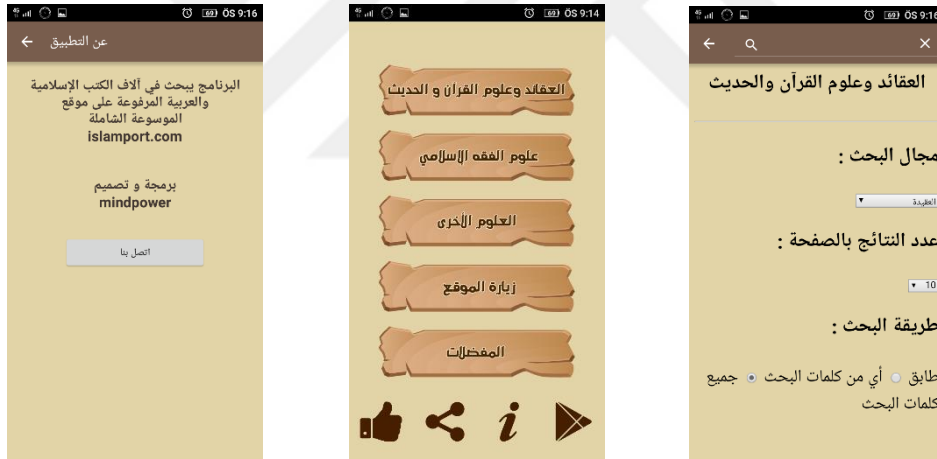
ÖS 9:16
عن التطبيق
البرنامج يبحث في آلاف الكتب الإسلامية والعربية المرفوعة على موقع الموسوعة الشاملة
islamport.com
برمجة و تصميم
mindpower
اتصل بنا

ÖS 9:14
العقائد وعلوم القرآن و الحديث
علوم الفقه الإسلامي
العلوم الأخرى
زيارة الموقع
المفضلات

ÖS 9:16
العقائد وعلوم القرآن والحديث
مجال البحث :
العقيدة
عدد النتائج بالصفحة :
10
طريقة البحث :
طابق أي من كلمات البحث جميع كلمات البحث